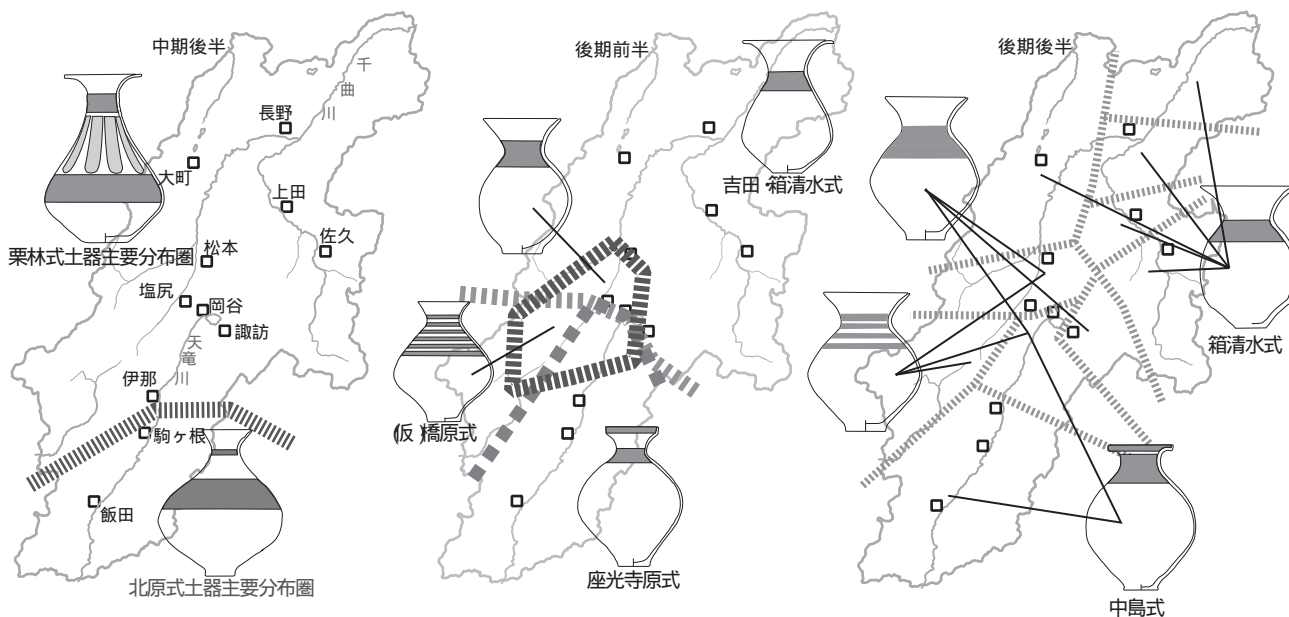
中期後半

千
曲
川

長野
大町
上田
栗林式土器主要分布圏
松本
佐久
塩尻
岡谷
諏訪
天
竜
川
伊那
駒ヶ根
飯田
北原式土器主要分布圏

後期前半

吉田 箱清水式
(仮)橋原式
座光寺原式

後期後半

箱清水式
中島式